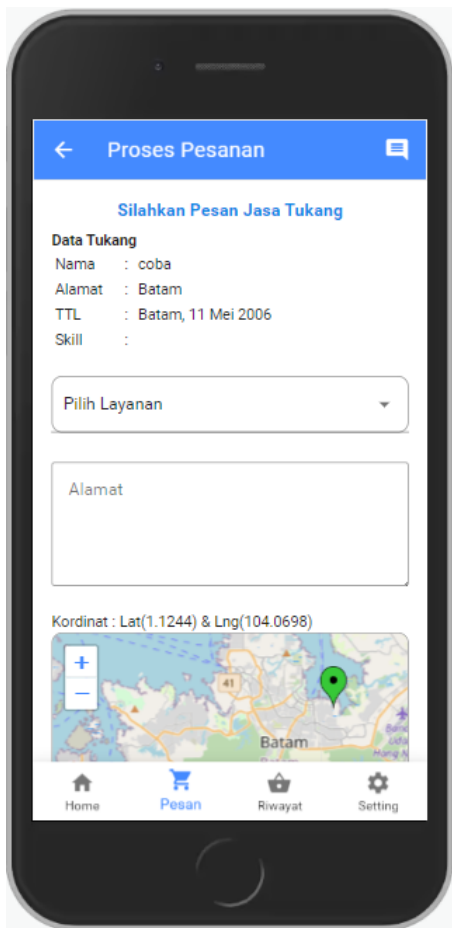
Proses Pesanan

Silahkan Pesan Jasa Tukang

Data Tukang

| | | |
|---|---|---|
| Nama | : | coba |
| Alamat | : | Batam |
| TTL | : | Batam, 11 Mei 2006 |
| Skill | : | |

Pilih Layanan

Alamat

Kordinat : Lat(1.1244) & Lng(104.0698)

+
—
41
Batam

Home Pesan Riwayat Setting